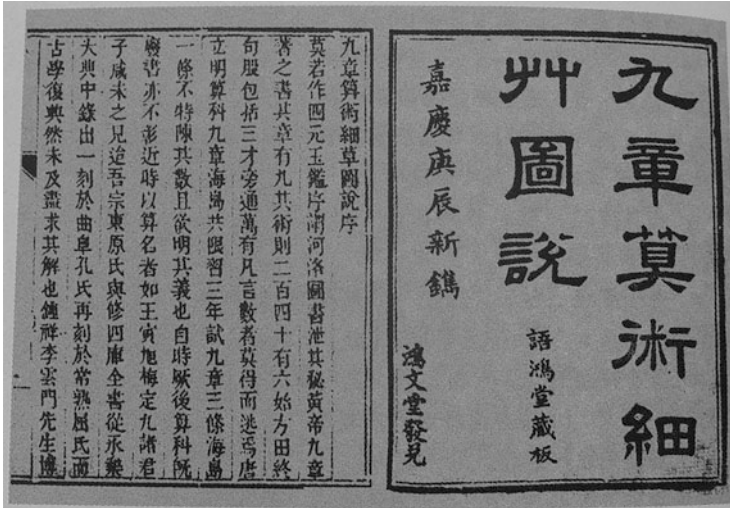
九章算術細艸圖說

嘉慶庚辰新鐫

語鴻堂藏板

鴻文堂發兌

九章算術細草圖說序

莫若作四元玉鑑序謂河洛圖書泄其秘黃帝九章著之書其章有九其術則二百四十有六始方田終句股包括三才旁通萬有凡言數者莫得而逃焉唐立明算科九章海島共限習三年試九章三條海島一條不特陳其數且欲明其義也自時厥後算科既廢皆弗不彰近時以算名者如王寅旭梅定九諸君子咸未之見迨吾宗東原氏與修四庫全書從永樂大典中錄出一刻於曲阜孔氏再刻於常熟屈氏而古學復興然未及盡求其解也鍾祥李雲門先生博